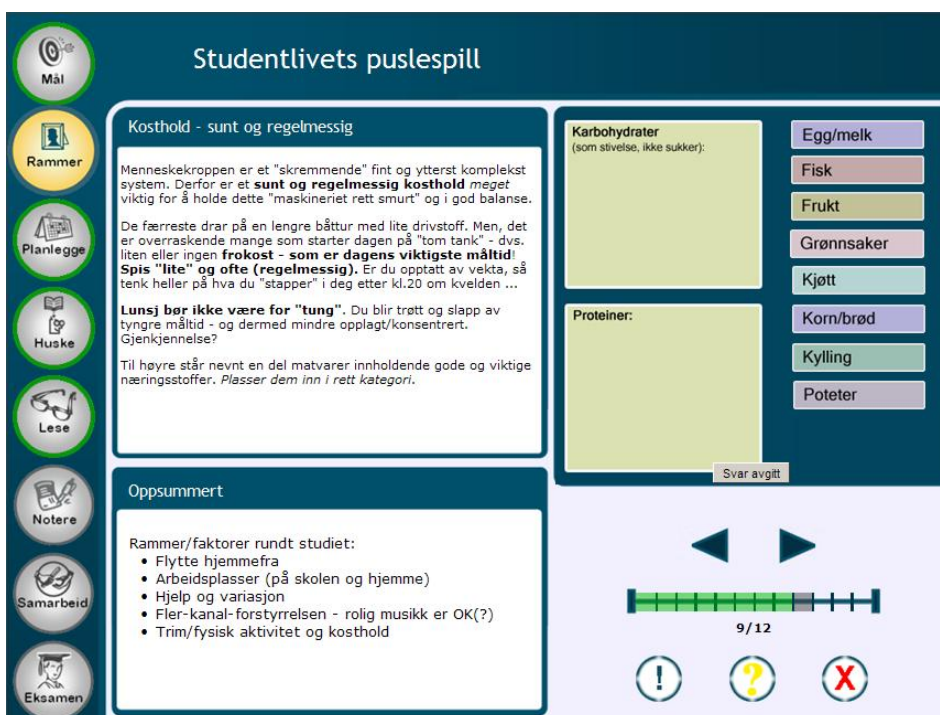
Mål

Rammer

Planlegge

Huske

Lese

Notere

Samarbeid

Eksamen

Studentlivets puslespill

Kosthold - sunt og regelmessig

Menneskekroppen er et "skremmende" fint og ytterst komplekst system. Derfor er et **sunt og regelmessig kosthold** *meget* viktig for å holde dette "maskineriet rett smurt" og i god balanse.

De færreste drar på en lengre båttur med lite drivstoff. Men, det er overraskende mange som starter dagen på "tom tank" - dvs. liten eller ingen **frokost - som er dagens viktigste måltid**! **Spis "lite" og ofte (regelmessig).** Er du opptatt av vekta, så tenk heller på hva du "stapper" i deg etter kl.20 om kvelden ...

**Lunsj bør ikke være for "tung"**. Du blir trøtt og slapp av tyngre måltid - og dermed mindre opplagt/konsentrert. Gjenkjennelse?

Til høyre står nevnt en del matvarer inneholdende gode og viktige næringsstoffer. *Plasser dem inn i rett kategori*.

Karbohydrater
(som stivelse, ikke sukker):

Proteiner:

Svar avgitt

Egg/melk
Fisk
Frukt
Grønnsaker
Kjøtt
Korn/brød
Kylling
Poteter

Oppsummert

Rammer/faktorer rundt studiet:
• Flytte hjemmefra
• Arbeidsplasser (på skolen og hjemme)
• Hjelp og variasjon
• Fler-kanal-forstyrrelsen - rolig musikk er OK(?)
• Trim/fysisk aktivitet og kosthold

9/12